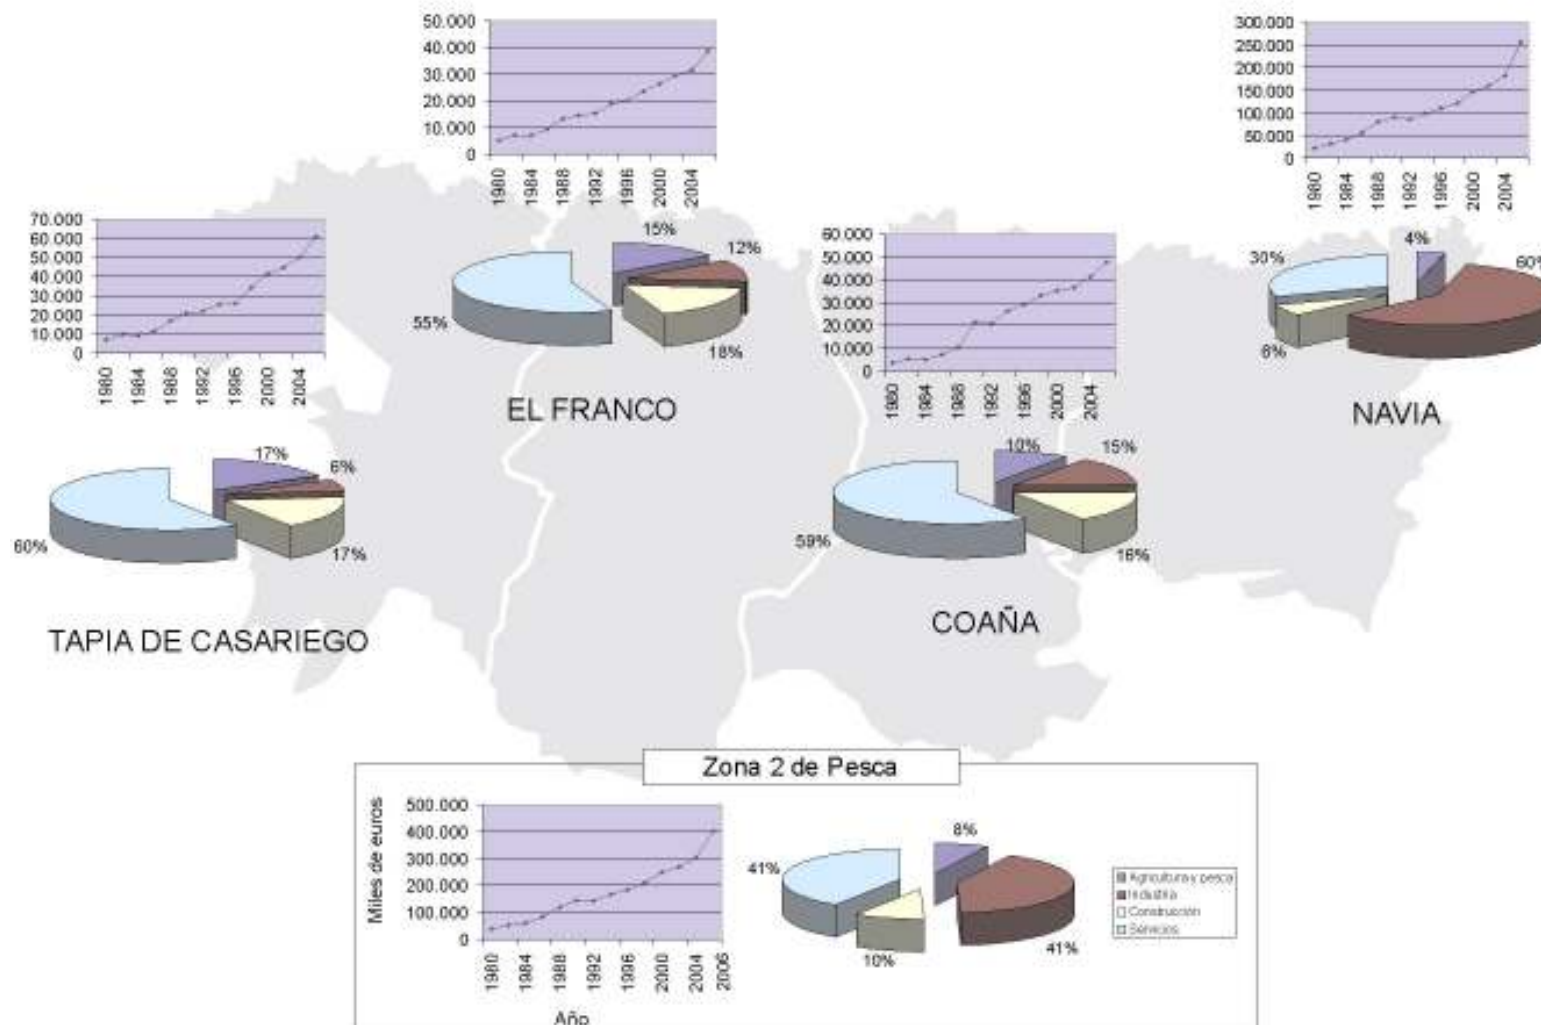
50.000
40.000
30.000
20.000
10.000
0
1980 1984 1988 1992 1996 2000 2004

15%
12%
55%
18%
EL FRANCO

300.000
250.000
200.000
150.000
100.000
50.000
0
1980 1984 1988 1992 1996 2000 2004

4%
30%
60%
8%
NAVIA

70.000
60.000
50.000
40.000
30.000
20.000
10.000
0
1980 1984 1988 1992 1996 2000 2004

17%
6%
60%
17%
TAPIA DE CASARIEGO

60.000
50.000
40.000
30.000
20.000
10.000
0
1980 1984 1988 1992 1996 2000 2004

10%
15%
59%
16%
COAÑA

Zona 2 de Pesca
Miles de euros
500.000
400.000
300.000
200.000
100.000
0
1980 1984 1988 1992 1996 2000 2004 2006
Año

8%
41%
10%
41%

Agricultura y pesca
Industria
Construcción
Servicios